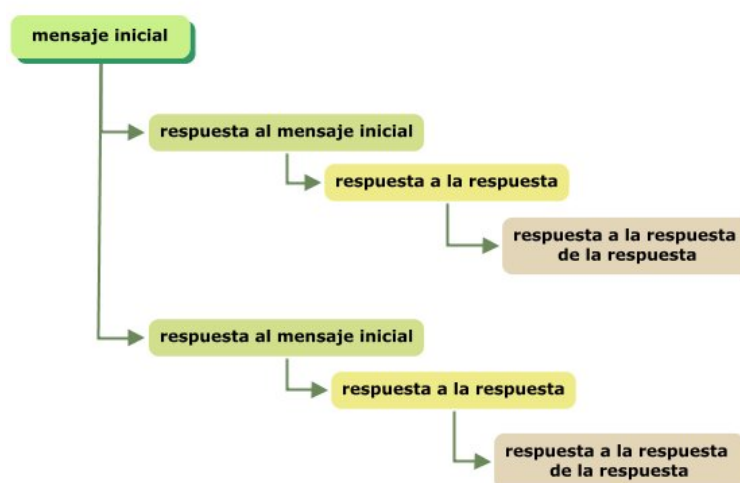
mensaje inicial

respuesta al mensaje inicial

respuesta a la respuesta

respuesta a la respuesta de la respuesta

respuesta al mensaje inicial

respuesta a la respuesta

respuesta a la respuesta de la respuesta